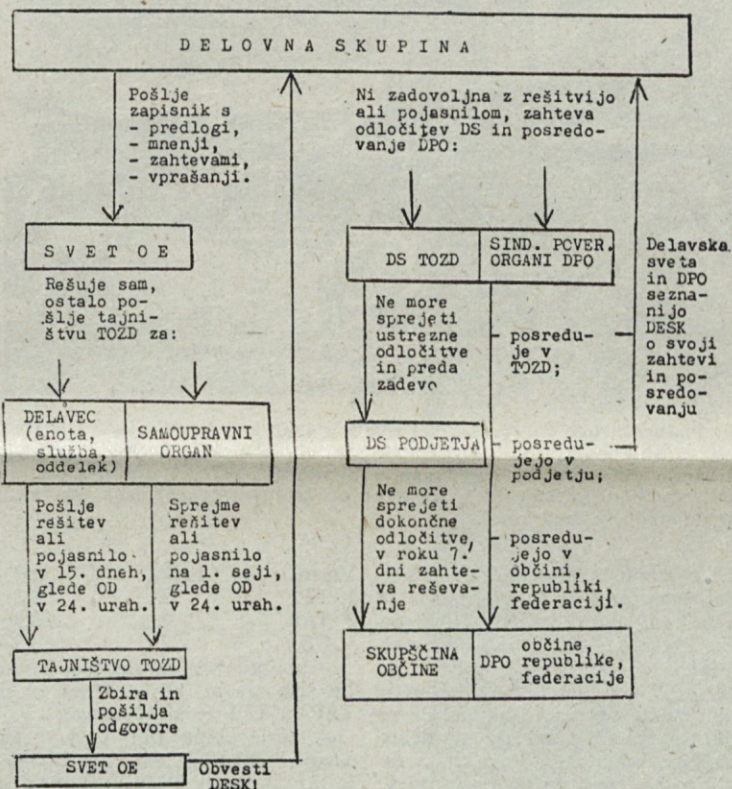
D E L O V N A S K U P I N A

Pošlje zapisnik s
- predlogi,
- mnenji,
- zahtevami,
- vprašanji.

S V E T O E

Rešuje sam, ostalo pošlje tajništvu TOZD za:

DELAVEC (enota, služba, oddelek)

SAMOUPRAVNI ORGAN

Pošlje rešitev ali pojasnilo v 15. dneh, glede OD v 24. urah.

Sprejme rešitev ali pojasnilo na 1. seji, glede OD v 24. urah.

TAJNIŠTVO TOZD

Zbira in pošilja odgovore

SVET OE

Obvesti DESK!

Ni zadovoljna z rešitvijo ali pojasnilom, zahteva odločitev DS in posredovanje DPO:

DS TOZD

SIND. POVER. ORGANI DPO

Ne more sprejeti ustrezne odločitve in preda zadevo

- posreduje v TOZD;

DS PODJETJA

- posredujejo v podjetju;

Ne more sprejeti dokončne odločitve, v roku 7. dni zahteva reševanje

- posredujejo v občini, republiki federaciji.

SKUPŠČINA OBČINE

DPO občine, republike, federacije

Delavska sveta in DPO seznanijo DESK o svoji zahtevi in posredovanju